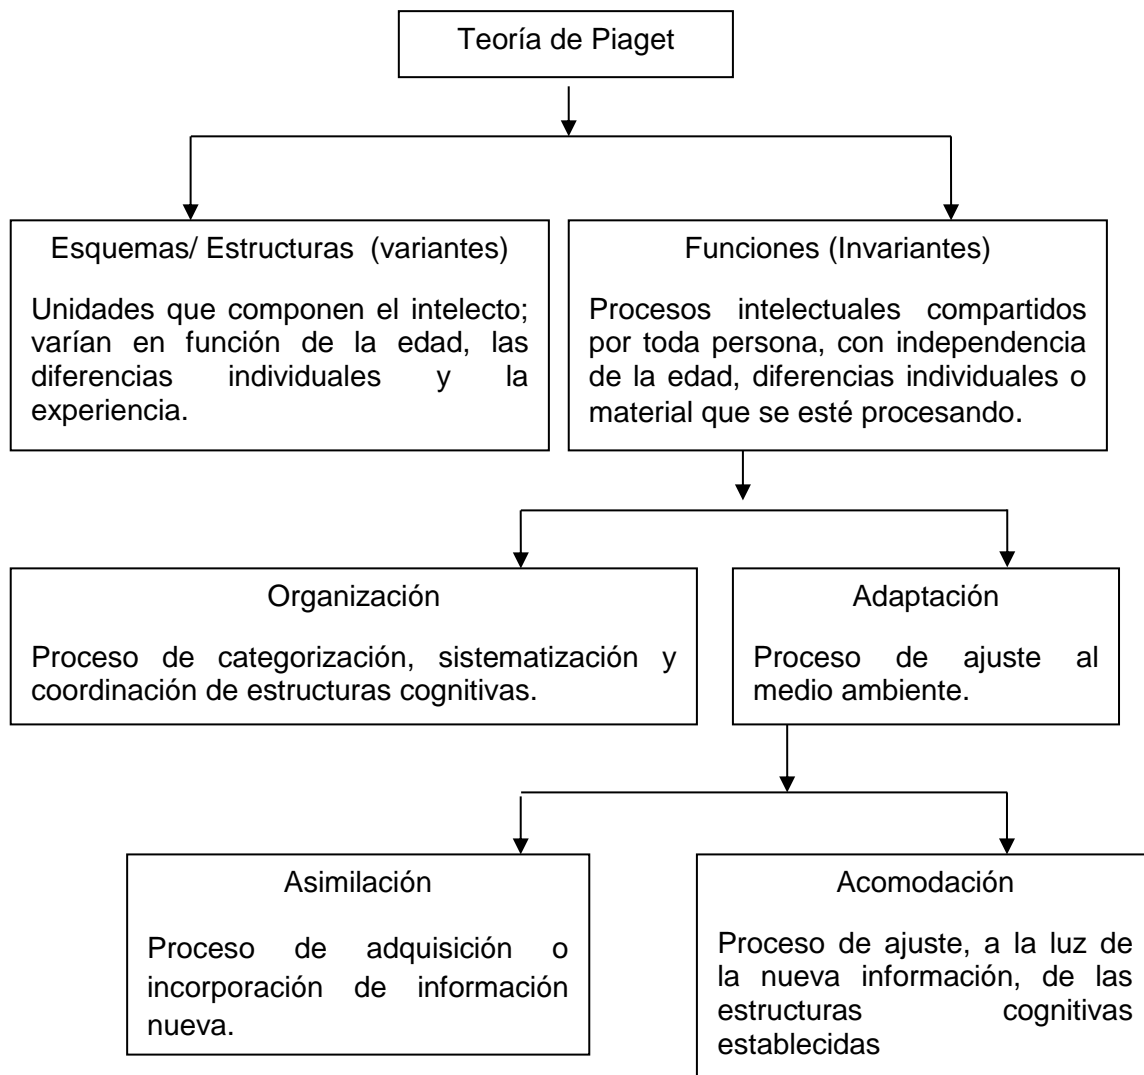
Teoría de Piaget

Esquemas/ Estructuras (variantes)

Unidades que componen el intelecto; varían en función de la edad, las diferencias individuales y la experiencia.

Funciones (Invariantes)

Procesos intelectuales compartidos por toda persona, con independencia de la edad, diferencias individuales o material que se esté procesando.

Organización

Proceso de categorización, sistematización y coordinación de estructuras cognitivas.

Adaptación

Proceso de ajuste al medio ambiente.

Asimilación

Proceso de adquisición o incorporación de información nueva.

Acomodación

Proceso de ajuste, a la luz de la nueva información, de las estructuras cognitivas establecidas